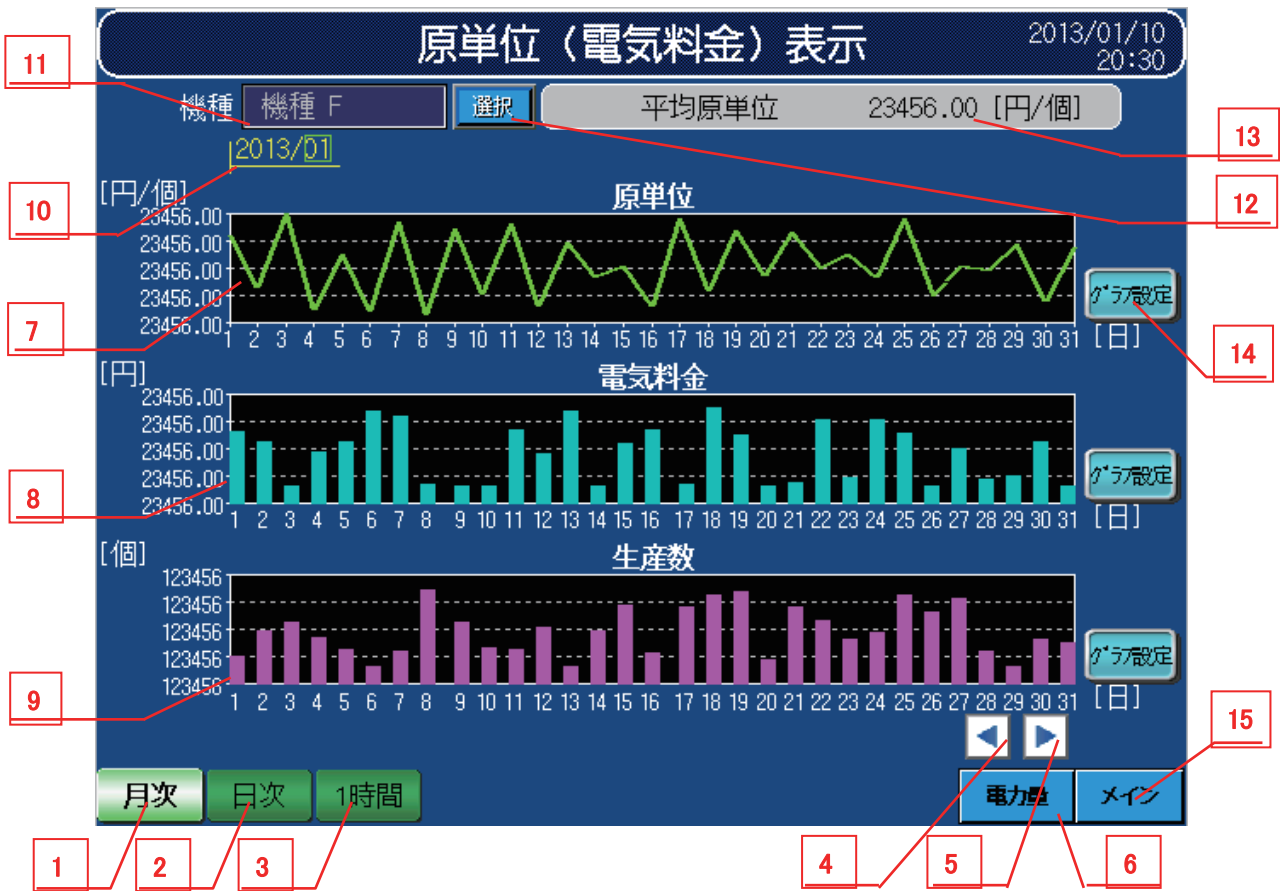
原単位（電気料金）表示

2013/01/10
20:30

11

機種 機種 F 選択 平均原単位 23456.00 [円/個]

13

2013/01

12

10

[円/個]

原単位

23456.00
23456.00
23456.00
23456.00
23456.00

1 2 3 4 5 6 7 8 9 10 11 12 13 14 15 16 17 18 19 20 21 22 23 24 25 26 27 28 29 30 31 [日]

グラフ設定

7

14

[円]

電気料金

23456.00
23456.00
23456.00
23456.00
23456.00

1 2 3 4 5 6 7 8 9 10 11 12 13 14 15 16 17 18 19 20 21 22 23 24 25 26 27 28 29 30 31 [日]

グラフ設定

8

[個]

生産数

123456
123456
123456
123456
123456

1 2 3 4 5 6 7 8 9 10 11 12 13 14 15 16 17 18 19 20 21 22 23 24 25 26 27 28 29 30 31 [日]

グラフ設定

9

15

月次 日次 1時間

電力量 メイン

1 2 3 4 5 6